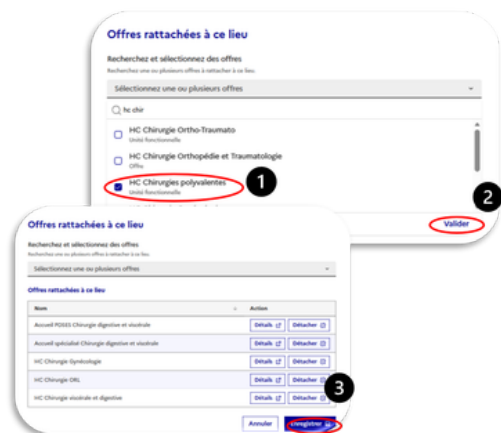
Offres rattachées à ce lieu

Recherchez et sélectionnez des offres
Recherchez une ou plusieurs offres à rattacher à ce lieu

Sélectionnez une ou plusieurs offres

hc chir

HC Chirurgie Ortho-Traumato
Unité fonctionnelle

HC Chirurgie Orthopédie et Traumatologie
Offre

HC Chirurgies polyvalentes
Unité fonctionnelle

1

2

Valider

Offres rattachées à ce lieu

Recherchez et sélectionnez des offres
Recherchez une ou plusieurs offres à rattacher à ce lieu

Sélectionnez une ou plusieurs offres

Offres rattachées à ce lieu

| Nom | Action |
|---|---|
| Accueil PDSES Chirurgie digestive et viscérale | Détails Détacher |
| Accueil spécialisé Chirurgie digestive et viscérale | Détails Détacher |
| HC Chirurgie Gynécologie | Détails Détacher |
| HC Chirurgie ORL | Détails Détacher |
| HC Chirurgie viscérale et digestive | Détails Détacher |

3

Annuler Enregistrer